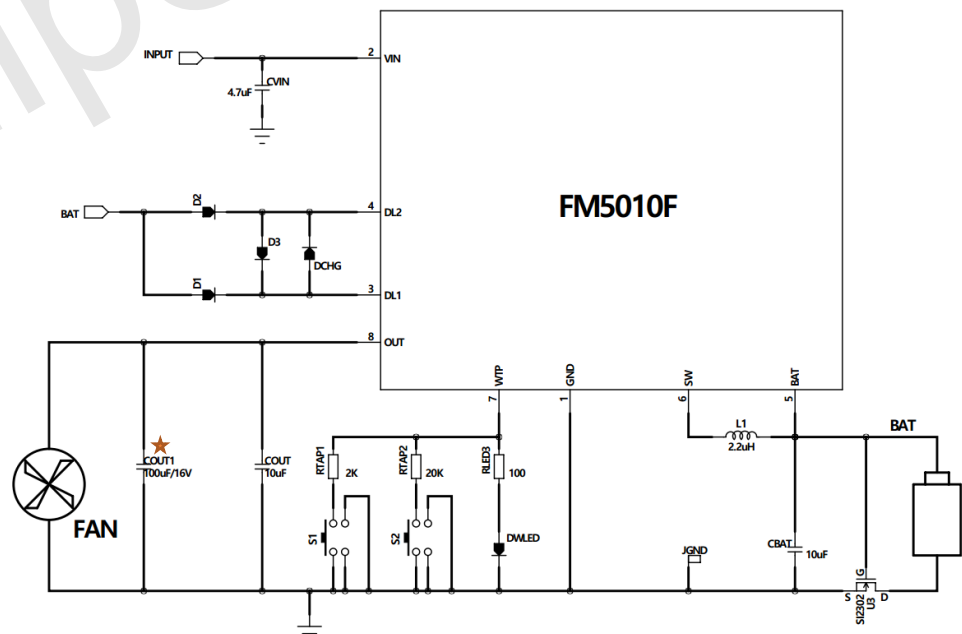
INPUT
2 VIN
CVIN
4.7uF
FM5010F
BAT
D2
4 DL2
D3
DCHG
D1
3 DL1
8 OUT
WTP
7
GND
1
SW
6
BAT
5
COUT1
100uF/16V
COUT
10uF
FAN
RTAP1
2K
RTAP2
20K
RLED3
100
S1
S2
DWLED
L1
2.2uH
BAT
JGND
CBAT
10uF
G
S
SI2302
U3
D